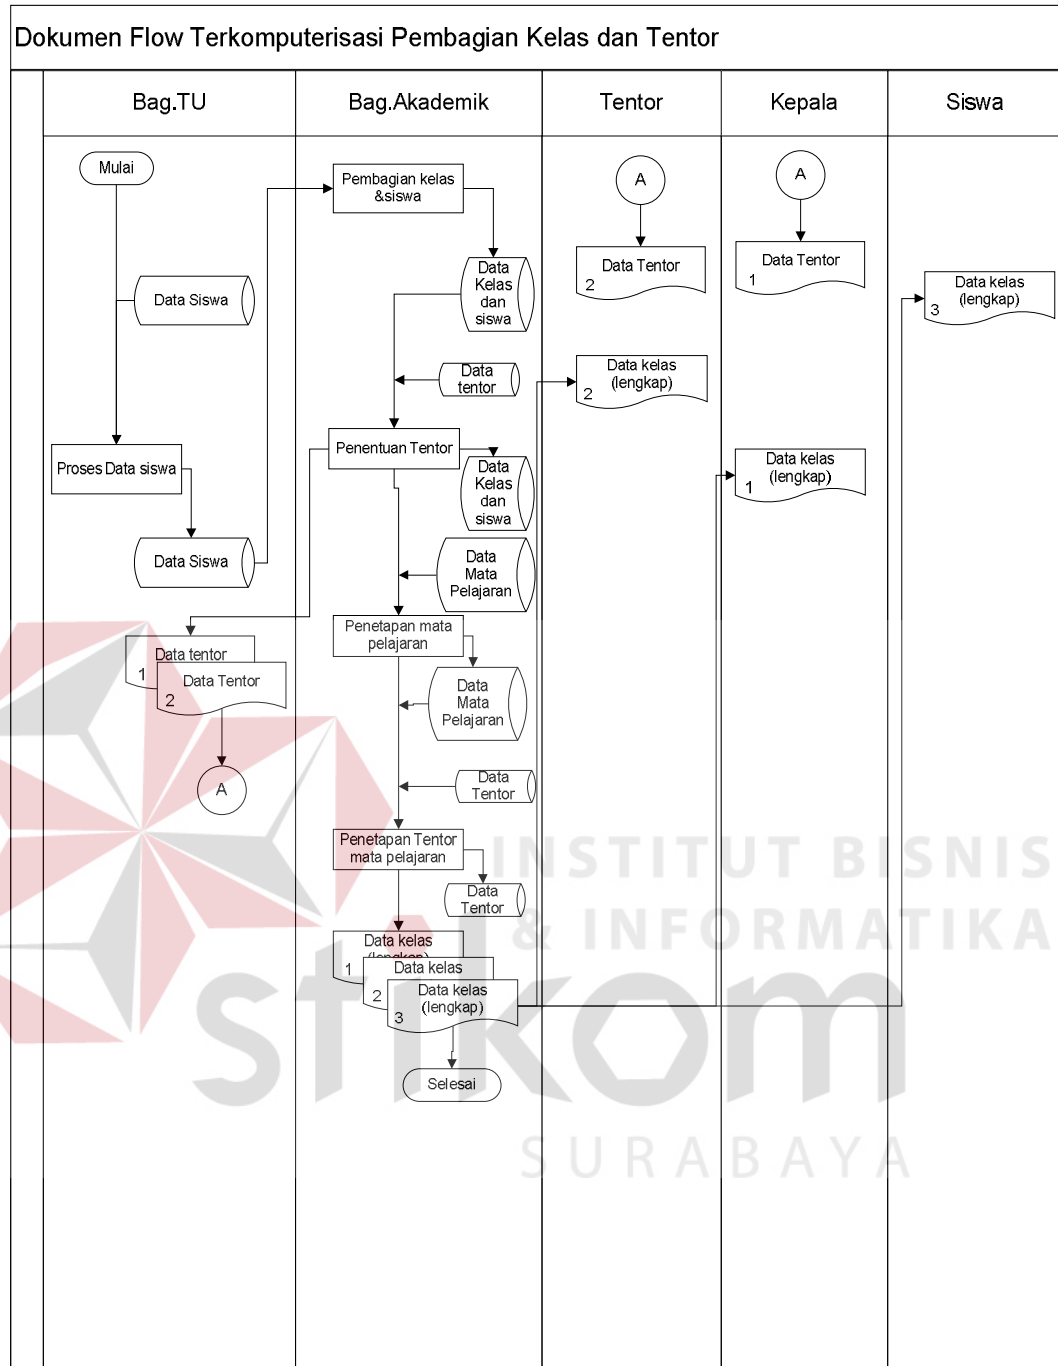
Dokumen Flow Terkomputerisasi Pembagian Kelas dan Tentor

| Bag.TU | Bag.Akademik | Tentor | Kepala | Siswa |
|---|---|---|---|---|

Mulai

Data Siswa

Proses Data siswa

Data Siswa

Data tentor
1

Data Tentor
2

A

Pembagian kelas &siswa

Data Kelas dan siswa

Data tentor

Penentuan Tentor

Data Kelas dan siswa

Data Mata Pelajaran

Penetapan mata pelajaran

Data Mata Pelajaran

Data Tentor

Penetapan Tentor mata pelajaran

Data Tentor

Data kelas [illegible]
1

Data kelas
2

Data kelas (lengkap)
3

Selesai

A

Data Tentor
2

Data kelas (lengkap)
2

A

Data Tentor
1

Data kelas (lengkap)
1

Data kelas (lengkap)
3

INSTITUT BISNIS & INFORMATIKA

stikom

SURABAYA